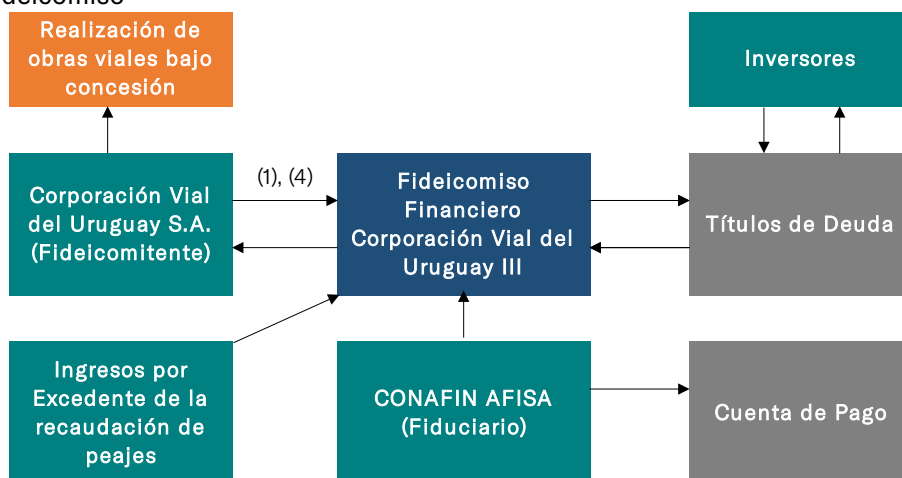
Realización de obras viales bajo concesión

Inversores

Corporación Vial del Uruguay S.A. (Fideicomitente)

(1), (4)

Fideicomiso Financiero Corporación Vial del Uruguay III

Títulos de Deuda

Ingresos por Excedente de la recaudación de peajes

CONAFIN AFISA (Fiduciario)

Cuenta de Pago